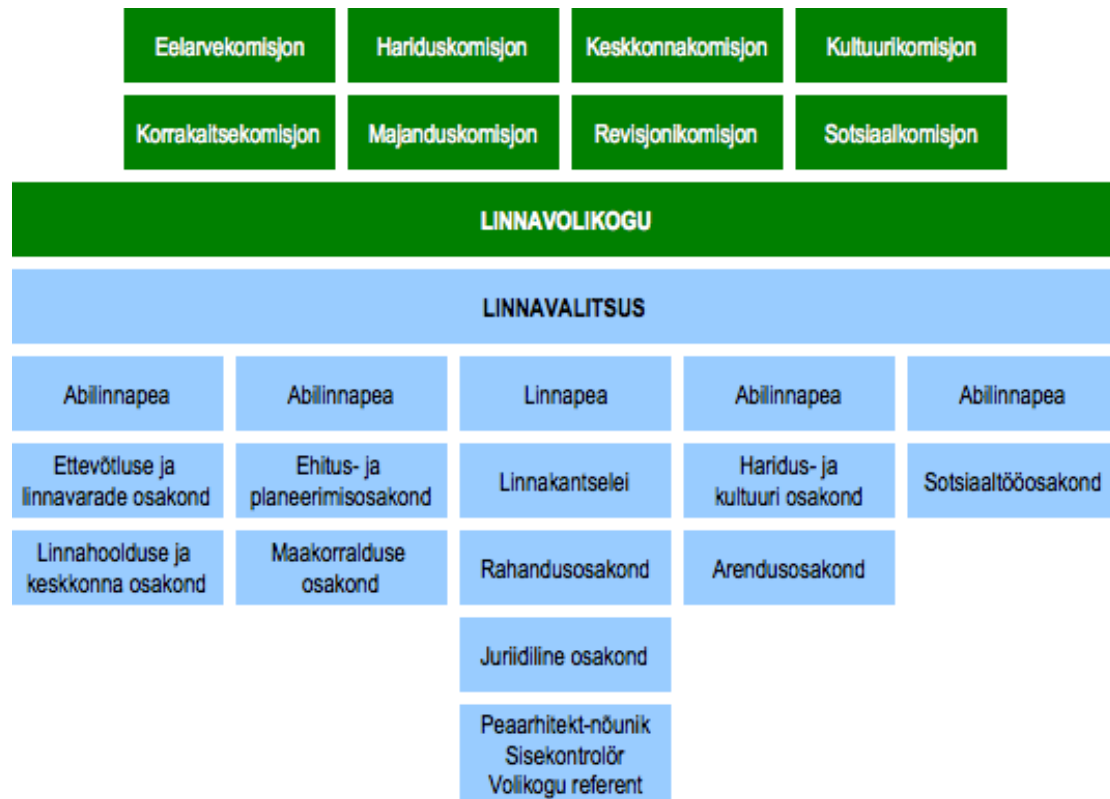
Eelarvekomisjon
Hariduskomisjon
Keskkonnakomisjon
Kultuurikomisjon
Korrakaitsekomisjon
Majanduskomisjon
Revisjonikomisjon
Sotsiaalkomisjon

LINNAVOLIKOGU

LINNAVALITSUS

Abilinnapea

Ettevõtluse ja linnavarade osakond

Linnahoolduse ja keskkonna osakond

Abilinnapea

Ehitus- ja planeerimisosakond

Maakorralduse osakond

Linnapea

Linnakantselei

Rahandusosakond

Juriidiline osakond

Peaarhitekt-nõunik
Sisekontrolör
Volikogu referent

Abilinnapea

Haridus- ja kultuuri osakond

Arendusosakond

Abilinnapea

Sotsiaaltööosakond